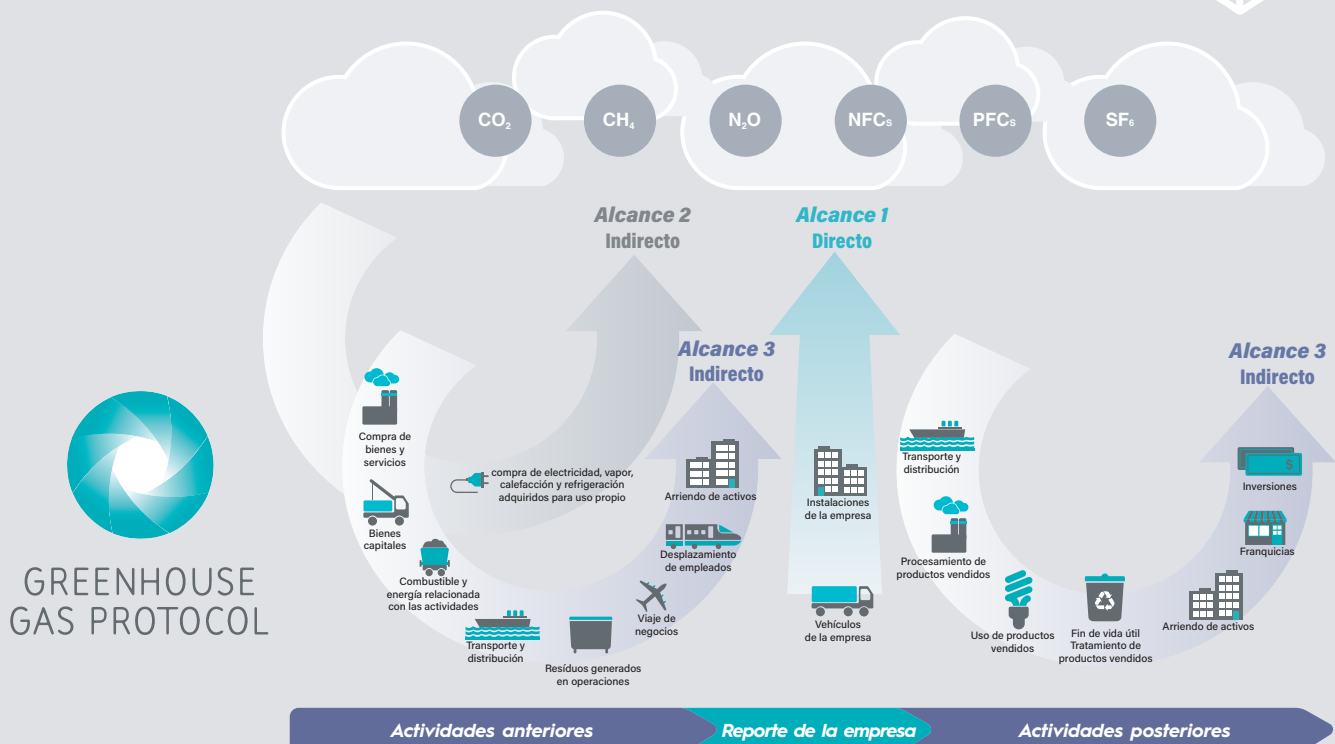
$CO_2$ $CH_4$ $N_2O$ NFCs PFCs $SF_6$

Alcance 2
Indirecto

Alcance 1
Directo

Alcance 3
Indirecto

Alcance 3
Indirecto

GREENHOUSE GAS PROTOCOL

Compra de bienes y servicios

Bienes capitales

Combustible y energía relacionada con las actividades

Transporte y distribución

Residuos generados en operaciones

compra de electricidad, vapor, calefacción y refrigeración adquiridos para uso propio

Arriendo de activos

Desplazamiento de empleados

Viaje de negocios

Instalaciones de la empresa

Vehículos de la empresa

Transporte y distribución

Procesamiento de productos vendidos

Uso de productos vendidos

Fin de vida útil Tratamiento de productos vendidos

Arriendo de activos

Inversiones

Franquicias

Actividades anteriores

Reporte de la empresa

Actividades posteriores